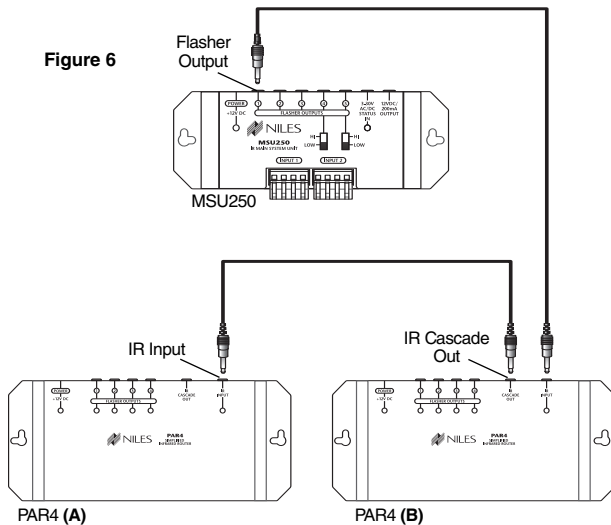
Figure 6

Flasher Output

POWER
+12V DC
FLASHER OUTPUTS
1 2 3 4 5
3-30V AC/DC STATUS IN
12VDC/ 200mA OUTPUT
NILES
MSU250
IR MAIN SYSTEM UNIT
HI
LOW
HI
LOW
INPUT 1
INPUT 2

MSU250

IR Input

IR Cascade Out

POWER
+12V DC
FLASHER OUTPUTS
IR CASCADE OUT
IR INPUT
NILES
PAR4
INFRARED ROUTER

POWER
+12V DC
FLASHER OUTPUTS
IR CASCADE OUT
IR INPUT
NILES
PAR4
INFRARED ROUTER

PAR4 (A)

PAR4 (B)